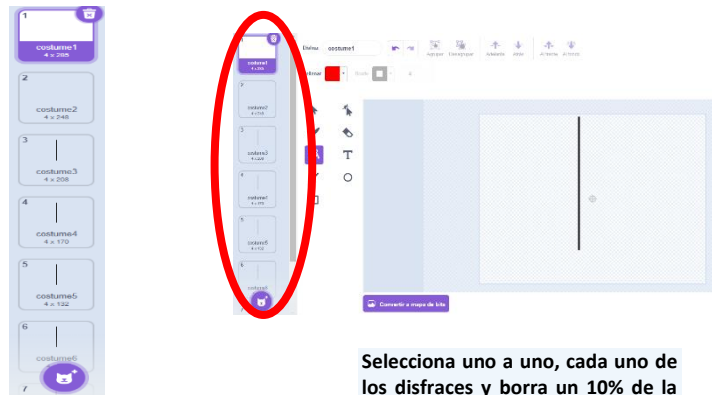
1
costume1
4 x 285

2
costume2
4 x 245

3
costume3
4 x 208

4
costume4
4 x 170

5
costume5
4 x 132

6
costume6

7

costume1
4 x 285

costume2

costume3

costume4

costume5

costume6

Disfraz costume1

Agrupar Desagrupar Adelante Atrás Al frente Al fondo

Rellenar Borde 4

T

Convertir a mapa de bits

Selecciona uno a uno, cada uno de los disfraces y borra un 10% de la